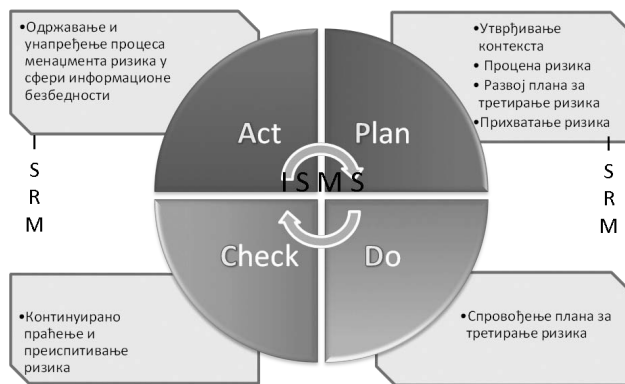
•Одржавање и унапређење процеса менаџмента ризика у сфери информационе безбедности

•Утврђивање контекста
• Процена ризика
• Развој плана за третирање ризика
•Прихватање ризика

I
S
R
M

Act

Plan

ISMS

I
S
R
M

Check

Do

•Континуирано праћење и преиспитивање ризика

•Спровођење плана за третирање ризика